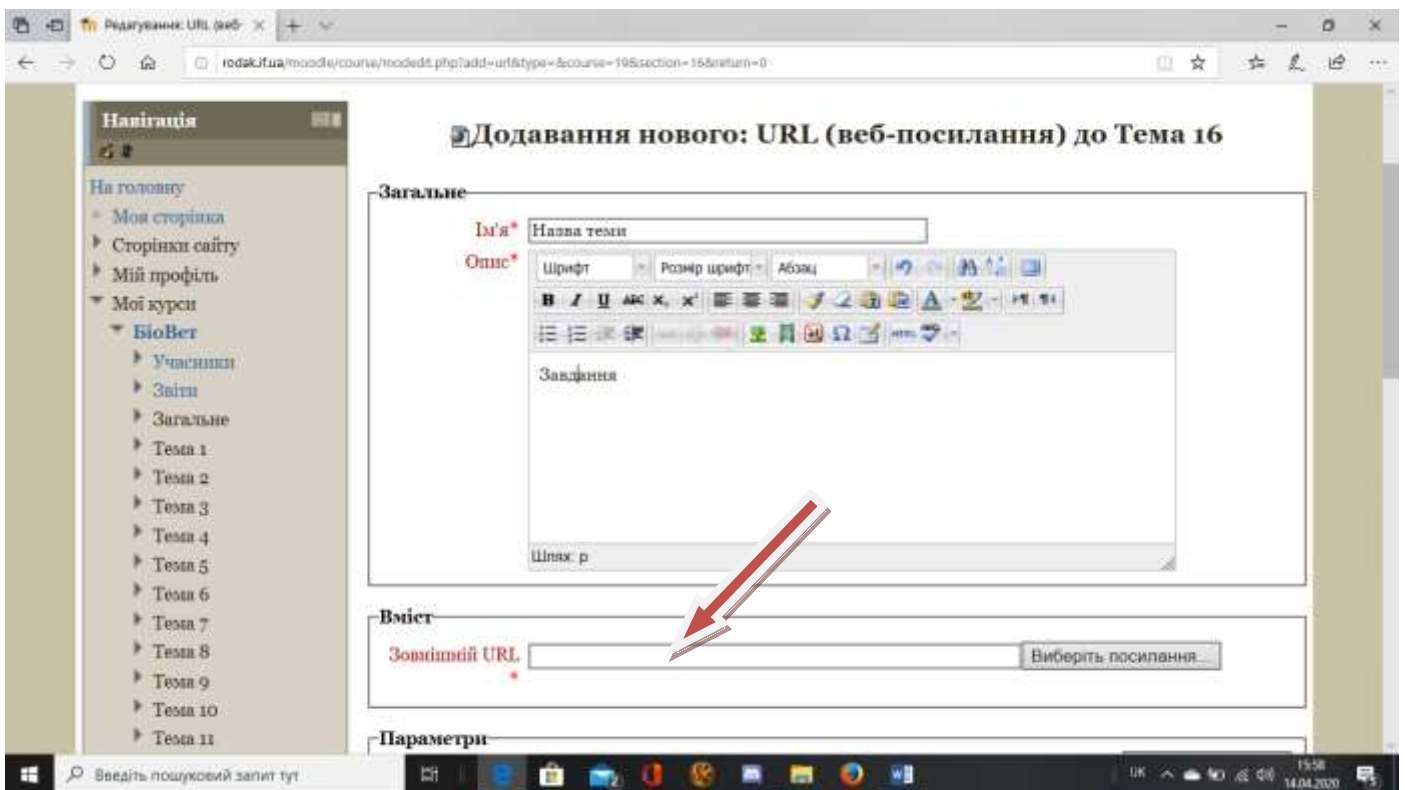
Редагування: URL (веб- ×

rodak.if.ua/moodle/course/modedit.php?add=url&type=&course=19&section=16&return=0

Навігація

На головну
Моя сторінка
Сторінки сайту
Мій профіль
Мої курси
БіоВет
Учасники
Звіти
Загальне
Тема 1
Тема 2
Тема 3
Тема 4
Тема 5
Тема 6
Тема 7
Тема 8
Тема 9
Тема 10
Тема 11

Додавання нового: URL (веб-посилання) до Тема 16

Загальне

Ім'я* Назва теми

Опис* Шрифт Розмір шрифт Абзац

Завдання

Шлях: p

Вміст

Зовнішній URL* Виберіть посилання...

Параметри

Введіть пошуковий запит тут

UK 15:58 14.04.2020